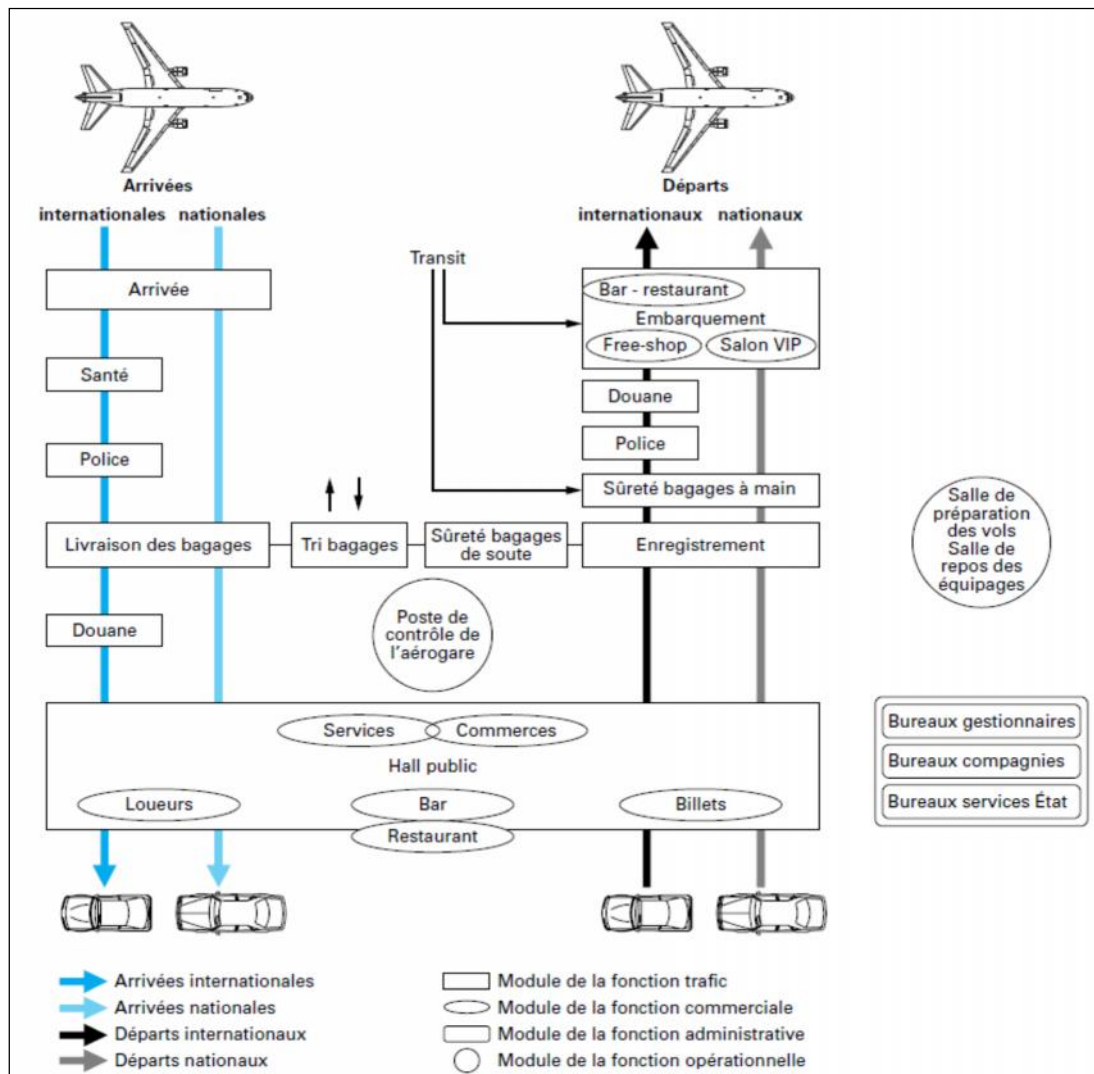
Arrivées

internationales nationales

Départs

internationaux nationaux

Transit

Arrivée

Bar - restaurant

Embarquement

Free-shop

Salon VIP

Santé

Douane

Police

Police

Sûreté bagages à main

Salle de préparation des vols Salle de repos des équipages

Livraison des bagages

Tri bagages

Sûreté bagages de soute

Enregistrement

Douane

Poste de contrôle de l'aérogare

Services

Commerces

Hall public

Loueurs

Bar

Billets

Restaurant

Bureaux gestionnaires

Bureaux compagnies

Bureaux services État

Arrivées internationales

Arrivées nationales

Départs internationaux

Départs nationaux

Module de la fonction trafic

Module de la fonction commerciale

Module de la fonction administrative

Module de la fonction opérationnelle